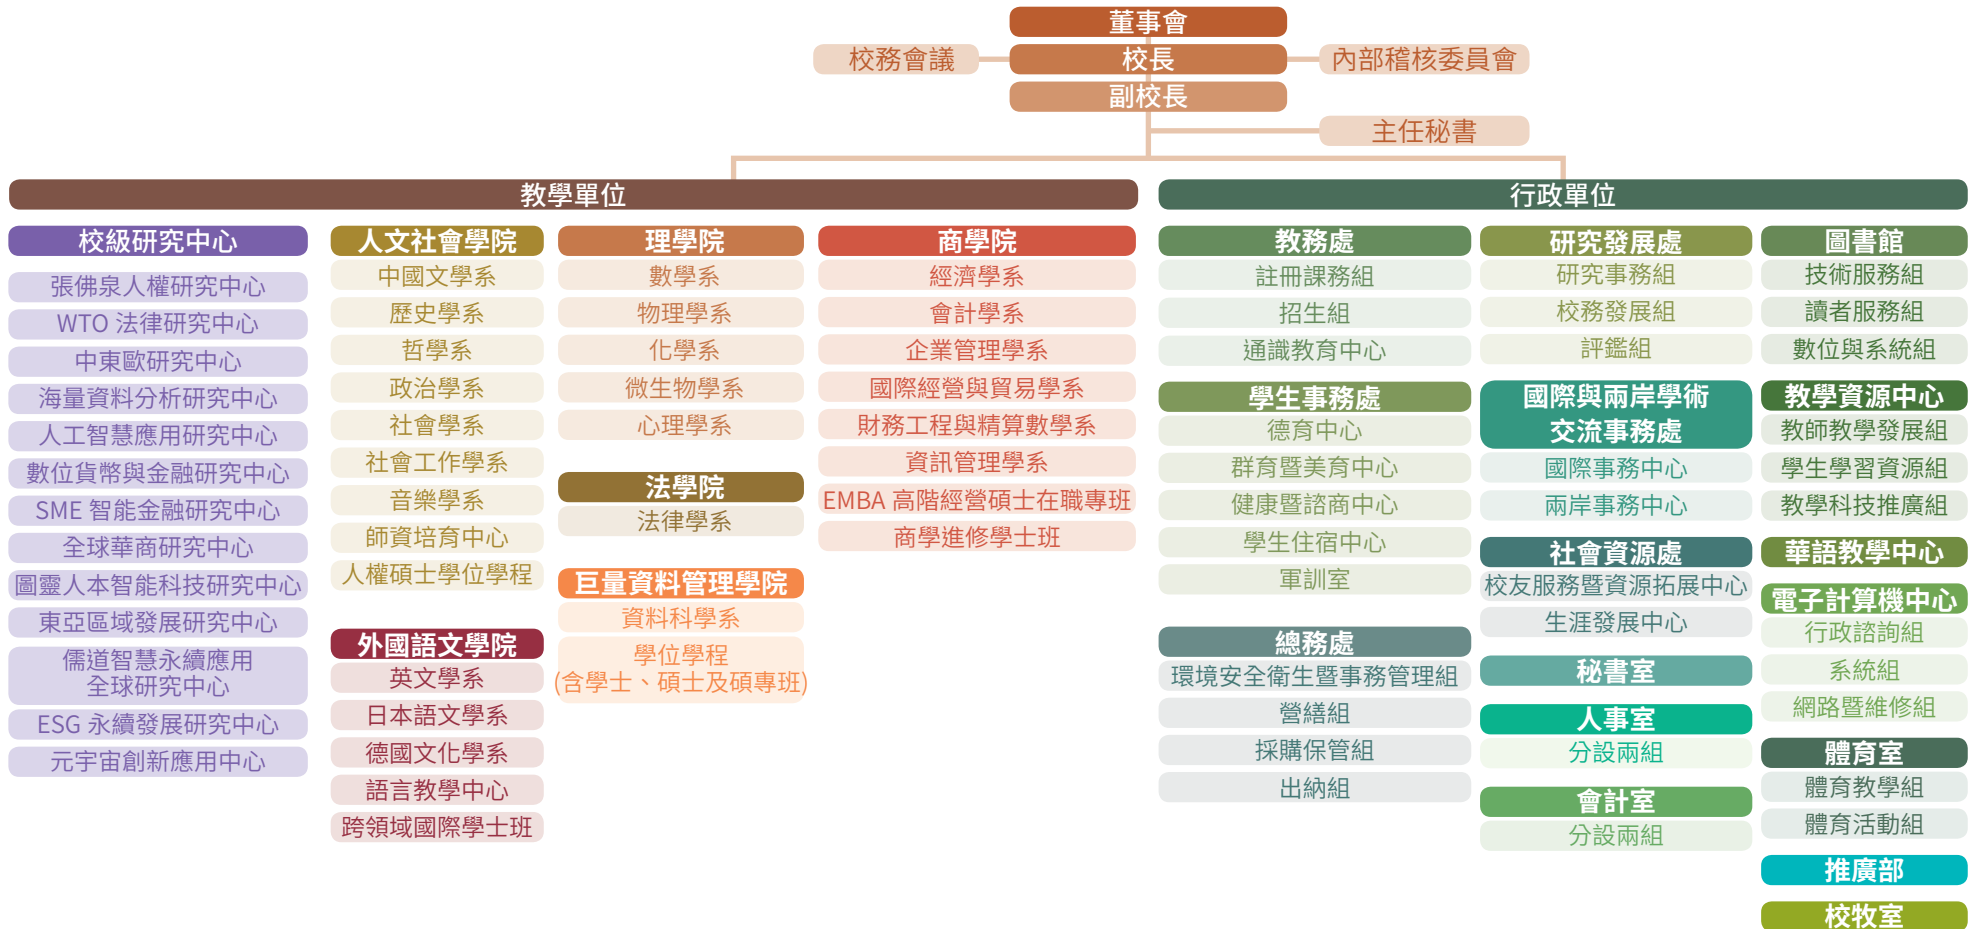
董事會

校務會議

校長

內部稽核委員會

副校長

主任秘書

教學單位

行政單位

校級研究中心
張佛泉人權研究中心
WTO 法律研究中心
中東歐研究中心
海量資料分析研究中心
人工智慧應用研究中心
數位貨幣與金融研究中心
SME 智能金融研究中心
全球華商研究中心
圖靈人本智能科技研究中心
東亞區域發展研究中心
儒道智慧永續應用全球研究中心
ESG 永續發展研究中心
元宇宙創新應用中心

人文社會學院
中國文學系
歷史學系
哲學系
政治學系
社會學系
社會工作學系
音樂學系
師資培育中心
人權碩士學位學程

外國語文學院
英文學系
日本語文學系
德國文化學系
語言教學中心
跨領域國際學士班

理學院
數學系
物理學系
化學系
微生物學系
心理學系

法學院
法律學系

巨量資料管理學院
資料科學系
學位學程
(含學士、碩士及碩專班)

商學院
經濟學系
會計學系
企業管理學系
國際經營與貿易學系
財務工程與精算數學系
資訊管理學系
EMBA 高階經營碩士在職專班
商學進修學士班

教務處
註冊課務組
招生組
通識教育中心

學生事務處
德育中心
群育暨美育中心
健康暨諮商中心
學生住宿中心
軍訓室

總務處
環境安全衛生暨事務管理組
營繕組
採購保管組
出納組

研究發展處
研究事務組
校務發展組
評鑑組

國際與兩岸學術交流事務處
國際事務中心
兩岸事務中心

社會資源處
校友服務暨資源拓展中心
生涯發展中心

秘書室

人事室
分設兩組

會計室
分設兩組

圖書館
技術服務組
讀者服務組
數位與系統組

教學資源中心
教師教學發展組
學生學習資源組
教學科技推廣組

華語教學中心

電子計算機中心
行政諮詢組
系統組
網路暨維修組

體育室
體育教學組
體育活動組

推廣部

校牧室